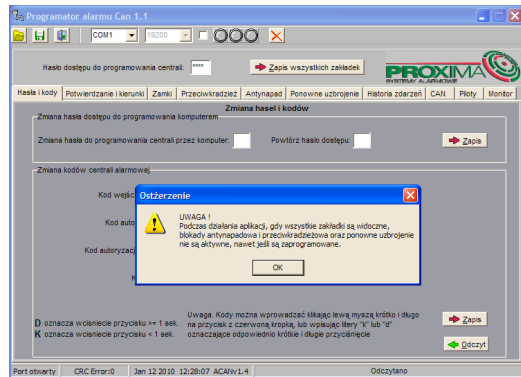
Programator alarmu Can 1.1

COM1 19200

Hasło dostępu do programowania centrali: ****

Zapis wszystkich zakładek

PROXIMA
SYSTEMY ALARMOWE

Hasła i kody | Potwierdzanie i kierunki | Zamki | Przeciwkradzież | Antynapad | Ponowne uzbrojenie | Historia zdarzeń | CAN | Piloty | Monitor

Zmiana haseł i kodów

Zmiana hasła dostępu do programowania komputerem

Zmiana hasła dostępu do programowania centrali przez komputer:

Powtórz hasło dostępu:

Zapis

Zmiana kodów centrali alarmowej

Kod wejś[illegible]

Kod auto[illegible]

Kod autoryzac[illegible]

Ostrzeżenie

UWAGA !
Podczas działania aplikacji, gdy wszystkie zakładki są widoczne, blokady antynapadowa i przeciwkradzieżowa oraz ponowne uzbrojenie nie są aktywne, nawet jeśli są zaprogramowane.

OK

D oznacza wciśnięcie przycisku >= 1 sek.
K oznacza wciśnięcie przycisku < 1 sek.

Uwaga. Kody można wprowadzać klikając lewą myszą krótko i długo na przycisk z czerwoną kropką, lub wpisując litery "k" lub "d" oznaczające odpowiednio krótkie i długie przyciśnięcie

Zapis

Odczyt

Port otwarty | CRC Error:0 | Jan 12 2010 12:28:07 ACANv1.4 | Odczytano